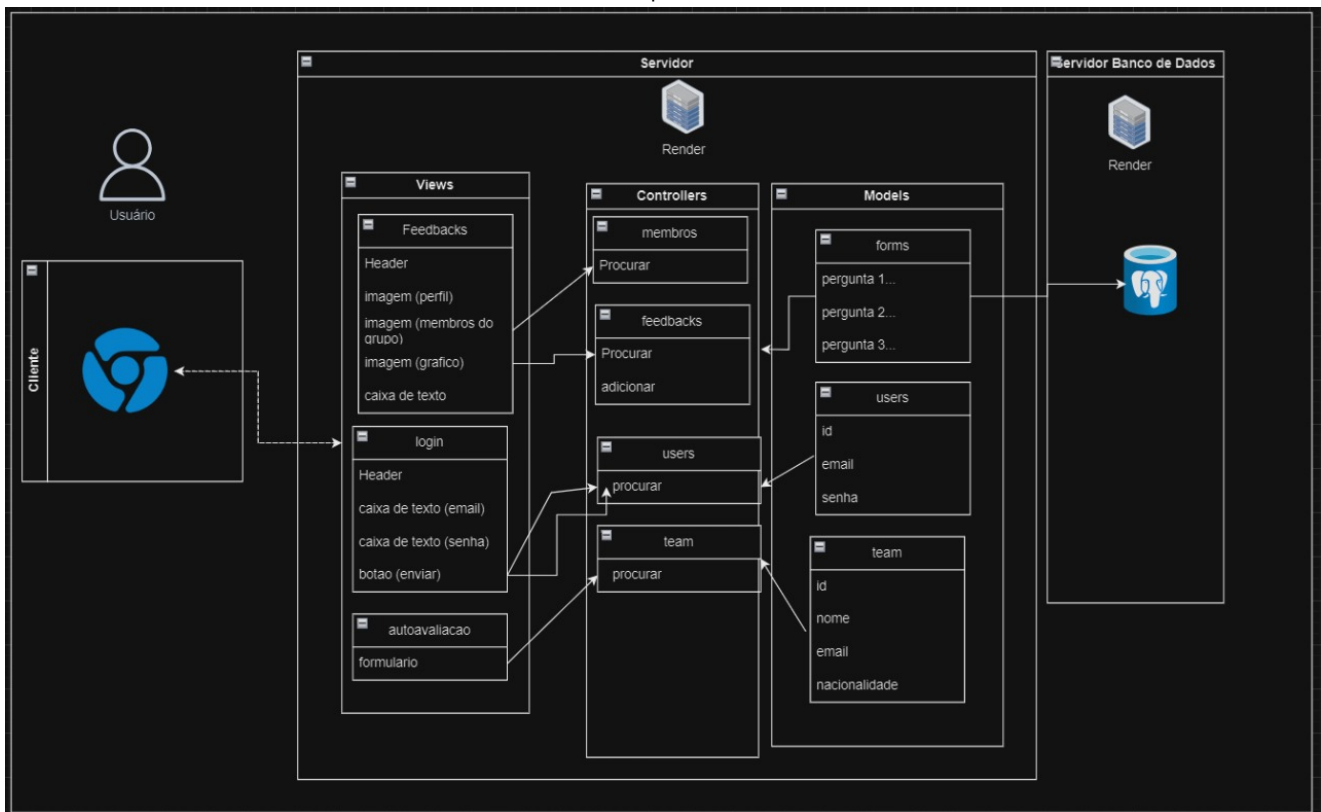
Servidor

Render

Servidor Banco de Dados

Render

Usuário

Cliente

Views

Feedbacks

Header

imagem (perfil)

imagem (membros do grupo)

imagem (grafico)

caixa de texto

login

Header

caixa de texto (email)

caixa de texto (senha)

botao (enviar)

autoavaliacao

formulario

Controllers

membros

Procurar

feedbacks

Procurar

adicionar

users

procurar

team

procurar

Models

forms

pergunta 1...

pergunta 2...

pergunta 3...

users

id

email

senha

team

id

nome

email

nacionalidade